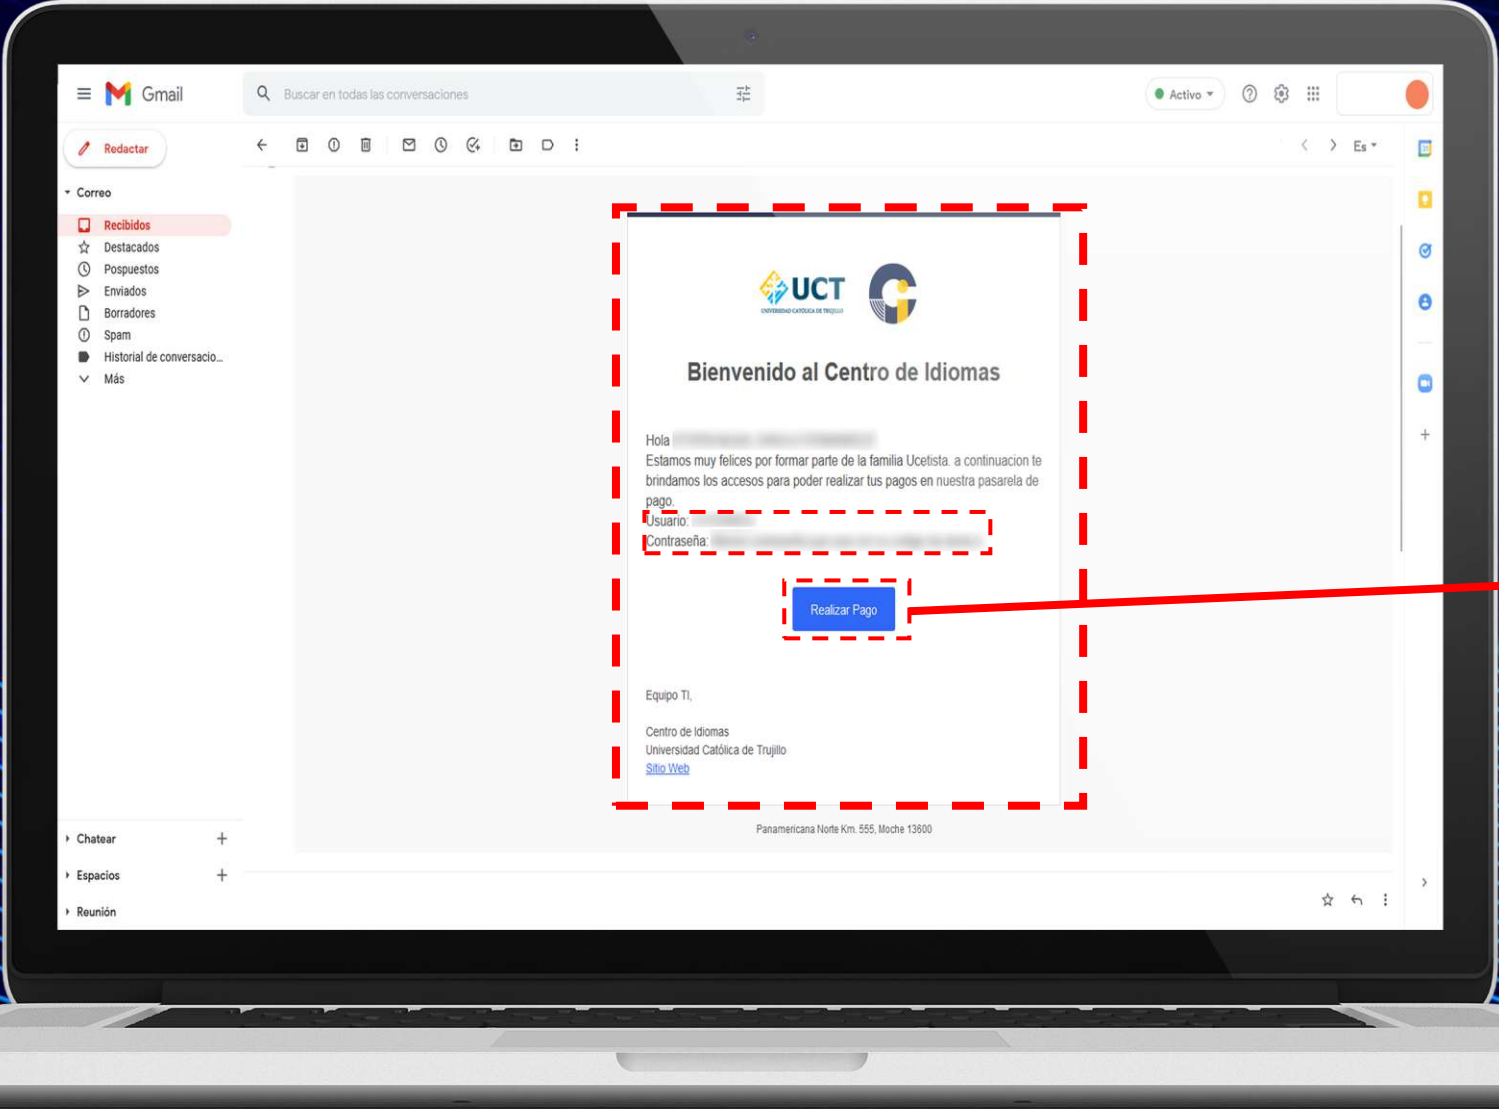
Gmail
Buscar en todas las conversaciones
Activo
Redactar
Es
Correo
Recibidos
Destacados
Pospuestos
Enviados
Borradores
Spam
Historial de conversacio...
Más

UCT
UNIVERSIDAD CATÓLICA DE TRUJILLO

Bienvenido al Centro de Idiomas

Hola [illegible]
Estamos muy felices por formar parte de la familia Ucetista. a continuacion te brindamos los accesos para poder realizar tus pagos en nuestra pasarela de pago.
Usuario: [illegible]
Contraseña: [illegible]

Realizar Pago

Equipo TI,

Centro de Idiomas
Universidad Católica de Trujillo
Sitio Web

Panamericana Norte Km. 555, Moche 13600

Chatear
Espacios
Reunión